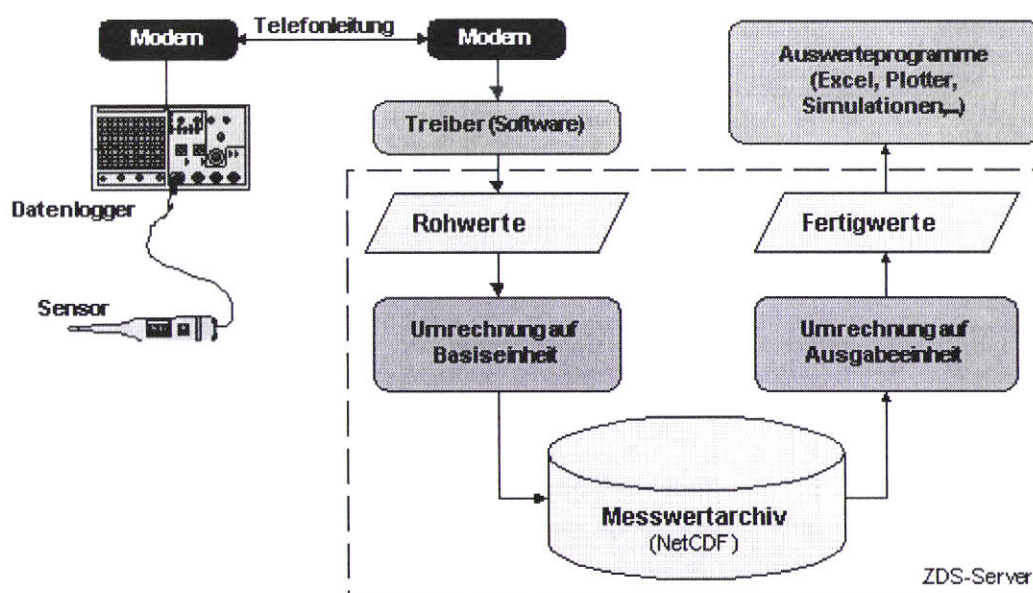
Modem
Telefonleitung
Modem
Auswerteprogramme (Excel, Plotter, Simulationen,...)
Treiber (Software)
Datenlogger
Rohwerte
Fertigwerte
Sensor
Umrechnung auf Basiseinheit
Umrechnung auf Ausgabeeinheit
Messwertarchiv (NetCDF)
ZDS-Server